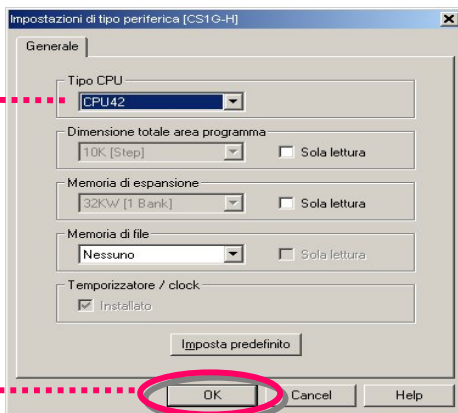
Impostazioni di tipo periferica [CS1G-H]

Generale

Tipo CPU

CPU42

Dimensione totale area programma

10K [Step]

Sola lettura

Memoria di espansione

32KW [1 Bank]

Sola lettura

Memoria di file

Nessuno

Sola lettura

Temporizzatore / clock

Installato

Imposta predefinito

OK

Cancel

Help